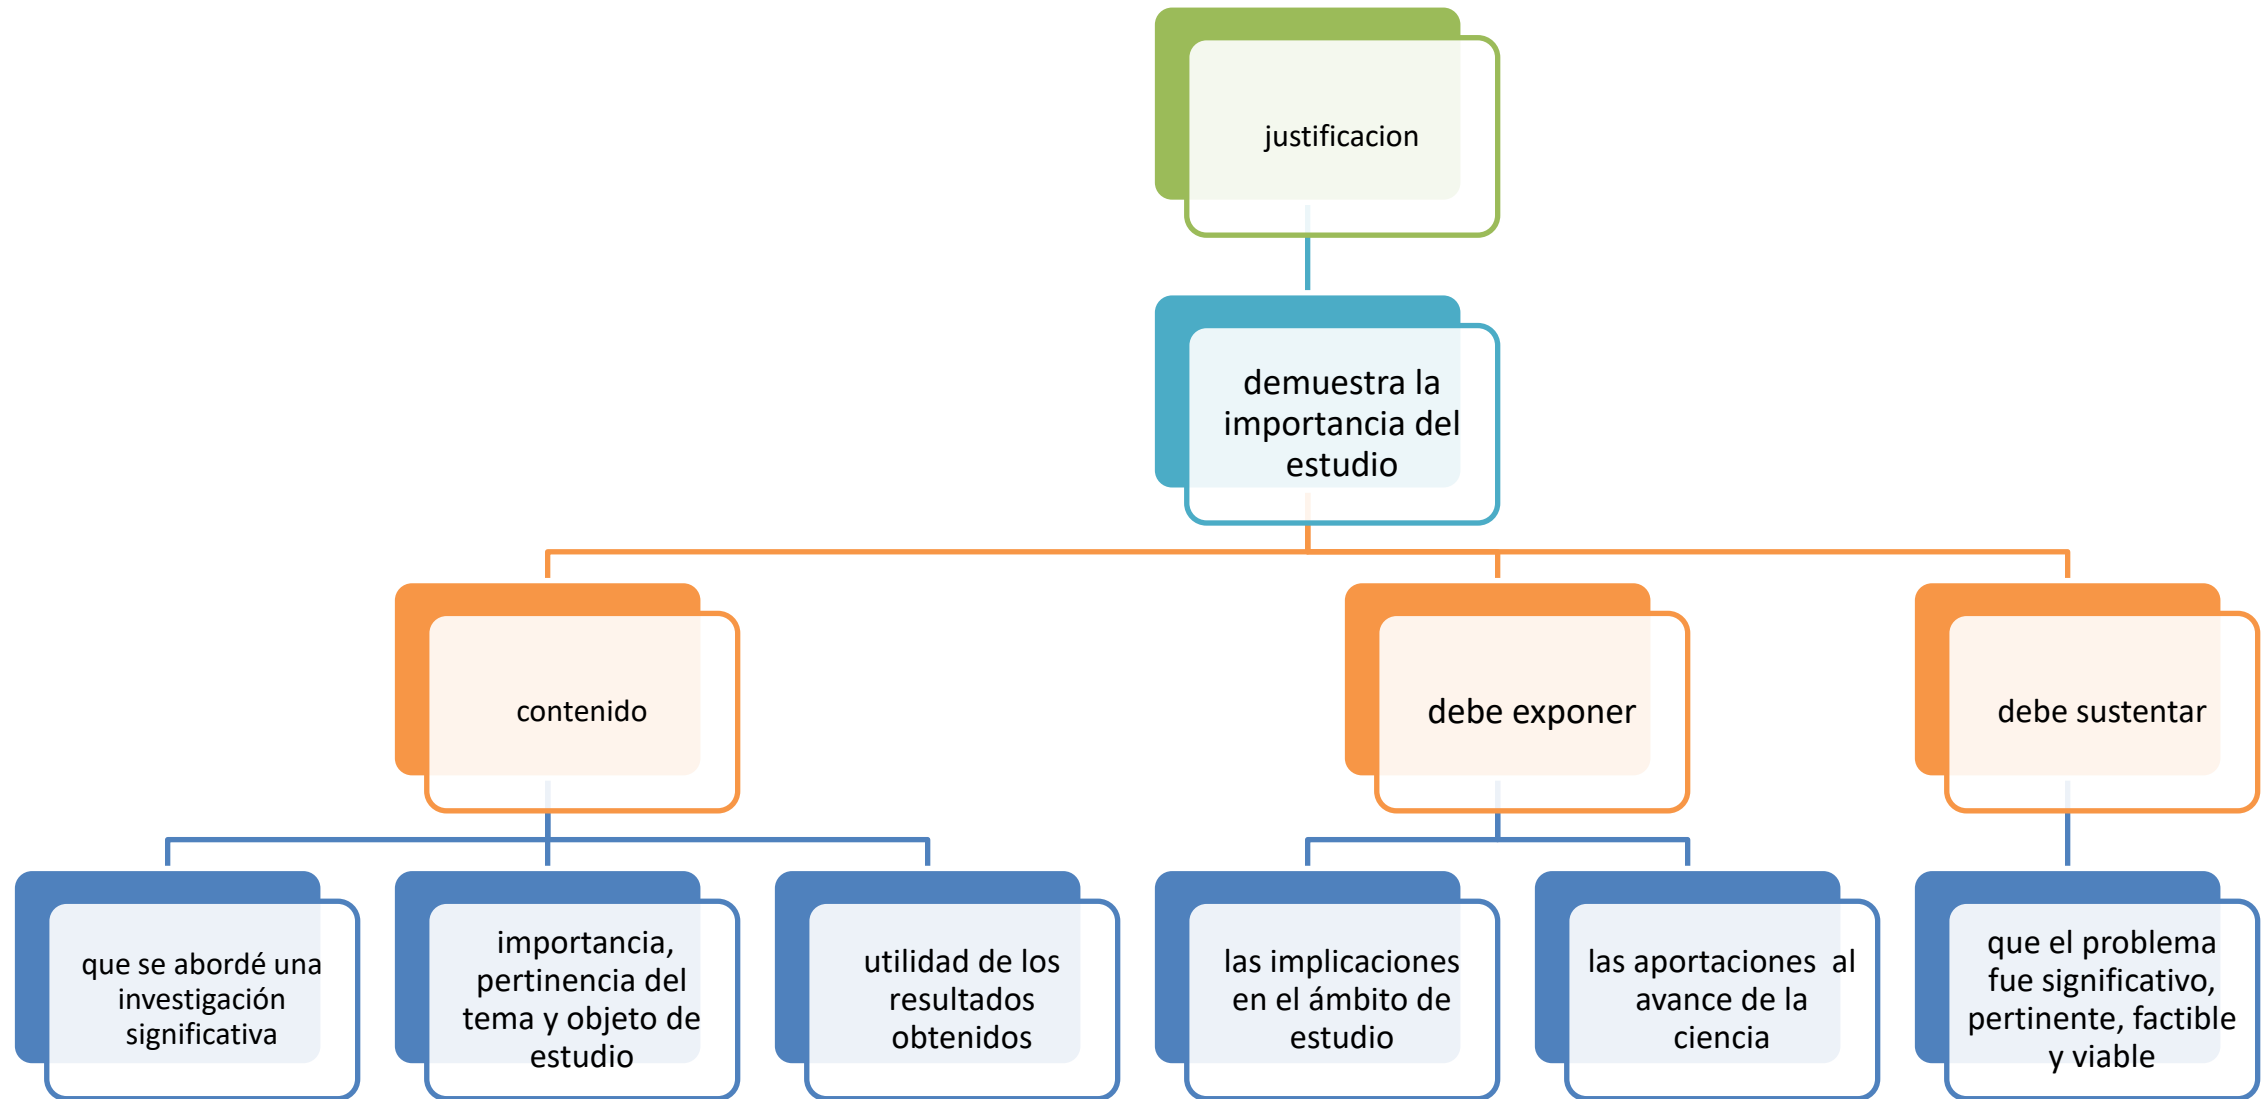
justificacion

demuestra la importancia del estudio

contenido

debe exponer

debe sustentar

que se abordé una investigación significativa

importancia, pertinencia del tema y objeto de estudio

utilidad de los resultados obtenidos

las implicaciones en el ámbito de estudio

las aportaciones al avance de la ciencia

que el problema fue significativo, pertinente, factible y viable